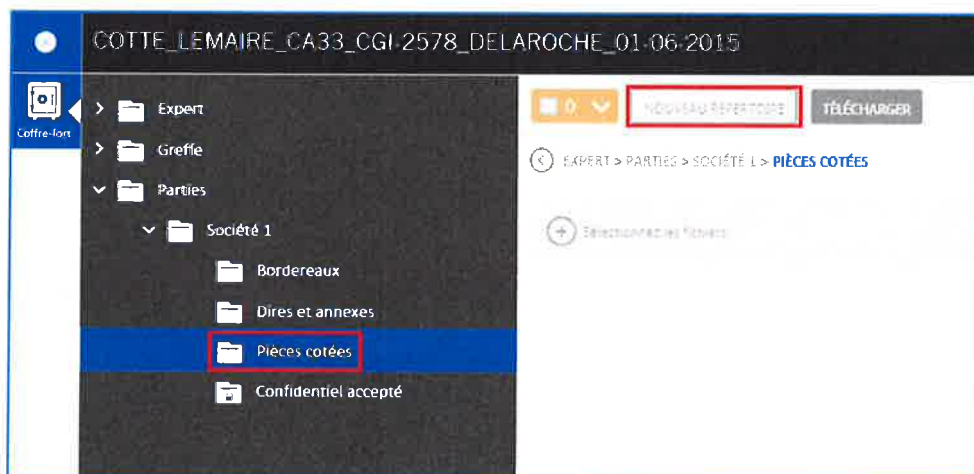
COTTE_LEMAIRE_CA33_CGI-2578_DELAROCHE_01-06-2015

Coffre-fort

Expert
Greffe
Parties
Société 1
Bordereaux
Dires et annexes
Pièces cotées
Confidentiel accepté

0

NOUVEAU RÉPERTOIRE

TÉLÉCHARGER

EXPERT > PARTIES > SOCIÉTÉ 1 > PIÈCES COTÉES

Sélectionnez les fichiers